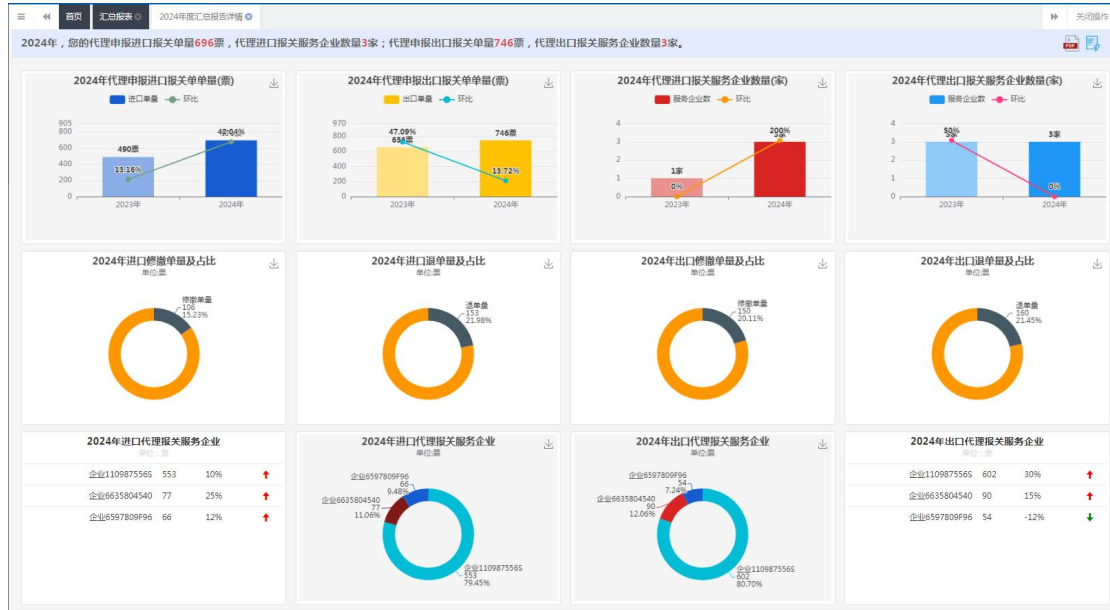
首页　汇总报表　2024年度汇总报告详情　关闭操作

2024年，您的代理申报进口报关单量696票，代理进口报关服务企业数量3家；代理申报出口报关单量746票，代理出口报关服务企业数量3家。

2024年代理申报进口报关单单量(票)
进口单量　环比
905
800
600
400
200
0
490票
13.16%
42.04%
2023年　2024年

2024年代理申报出口报关单单量(票)
出口单量　环比
970
800
600
400
200
0
47.09%
65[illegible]
746票
13.72%
2023年　2024年

2024年代理进口报关服务企业数量(家)
服务企业数　环比
4
3
2
1
0
1家
0%
200%
3家
2023年　2024年

2024年代理出口报关服务企业数量(家)
服务企业数　环比
4
3
2
1
0
50%
3家
3家
0%
2023年　2024年

2024年进口修撤单量及占比
单位:票
修撤单量
106
15.23%

2024年进口退单量及占比
单位:票
退单量
153
21.98%

2024年出口修撤单量及占比
单位:票
修撤单量
150
20.11%

2024年出口退单量及占比
单位:票
退单量
160
21.45%

2024年进口代理报关服务企业
单位：票
| 企业110987556S | 553 | 10% | ↑ |
|---|---|---|---|
| 企业6635804540 | 77 | 25% | ↑ |
| 企业6597809F96 | 66 | 12% | ↑ |

2024年进口代理报关服务企业
单位:票
企业6597809F96
66
9.48%
企业6635804540
77
11.06%
企业110987556S
553
79.45%

2024年出口代理报关服务企业
单位:票
企业6597809F96
54
7.24%
企业6635804540
90
12.06%
企业110987556S
602
80.70%

2024年出口代理报关服务企业
单位：票
| 企业110987556S | 602 | 30% | ↑ |
|---|---|---|---|
| 企业6635804540 | 90 | 15% | ↑ |
| 企业6597809F96 | 54 | -12% | ↓ |